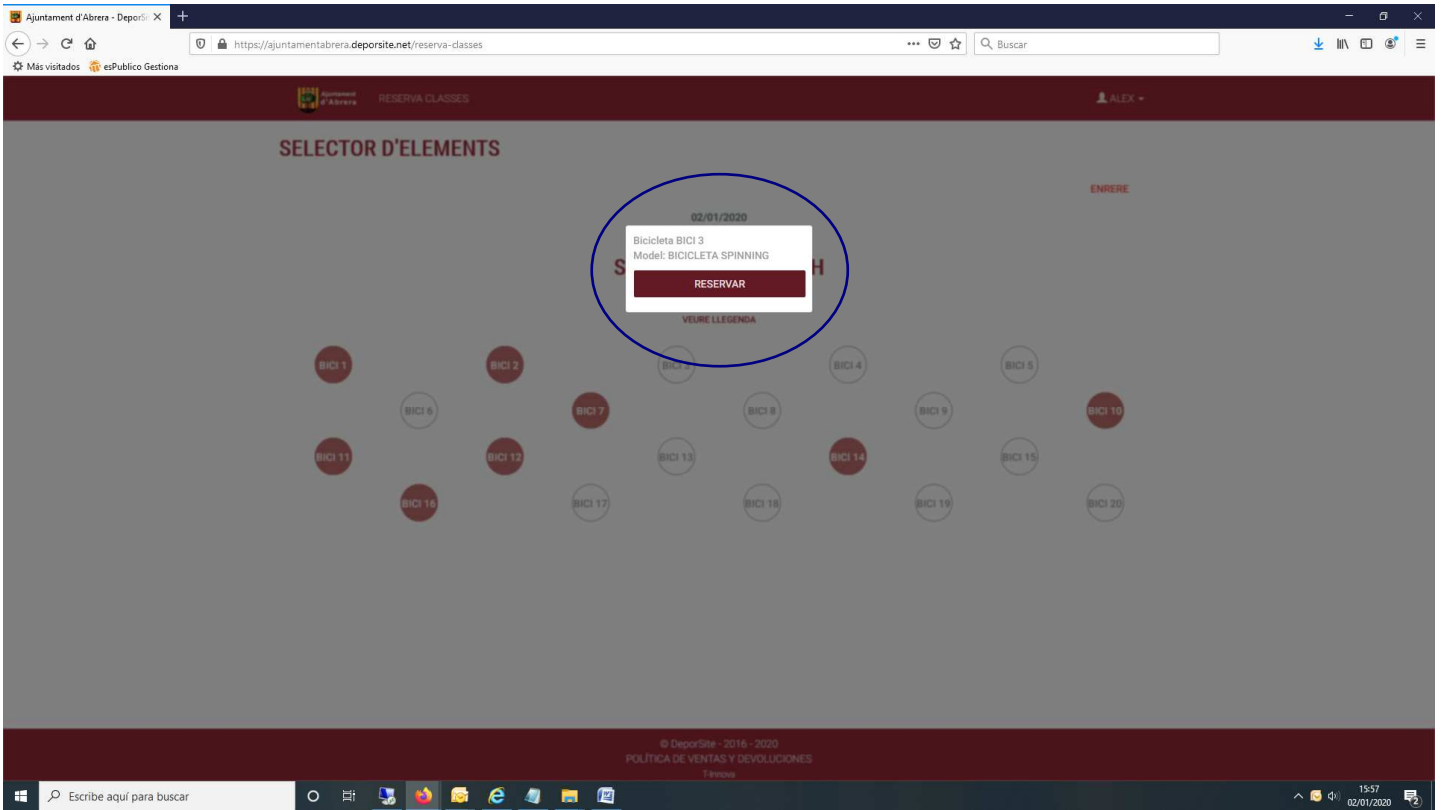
Ajuntament d'Abrera - DeporSi ×
https://ajuntamentabrera.deporsite.net/reserva-classes
Buscar
Más visitados esPublico Gestiona

Ajuntament d'Abrera RESERVA CLASSES
ALEX

SELECTOR D'ELEMENTS

ENRERE

02/01/2020

S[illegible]H

Bicicleta BICI 3
Model: BICICLETA SPINNING
RESERVAR

VEURE LLEGENDA

BICI 1
BICI 2
BICI 3
BICI 4
BICI 5
BICI 6
BICI 7
BICI 8
BICI 9
BICI 10
BICI 11
BICI 12
BICI 13
BICI 14
BICI 15
BICI 16
BICI 17
BICI 18
BICI 19
BICI 20

© DeporSite - 2016 - 2020
POLÍTICA DE VENTAS Y DEVOLUCIONES
T-Innova

Escribe aquí para buscar
15:57
02/01/2020